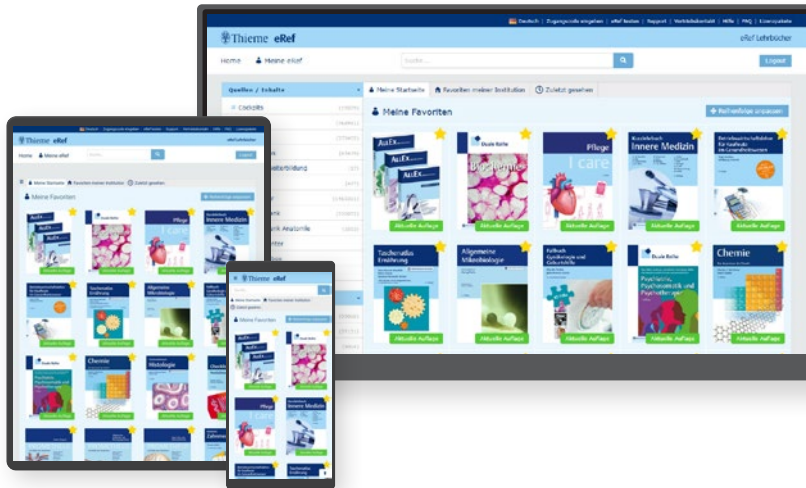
Deutsch | Zugangscode eingeben | eRef testen | Support | Verlagskontakt | Hilfe | FAQ | Lizenzpakete

Thieme eRef

eRef Lehrbücher

Home

Meine eRef

Suche...

Logout

Quellen / Inhalte

Meine Startseite

Favoriten meiner Institution

Zuletzt gesehen

Meine Favoriten

Reihenfolge anpassen

AllEx

AllEx

Biochemie

Pflege

I care

Kurzlehrbuch Innere Medizin

Duale Reihe

Aktuelle Auflage

Aktuelle Auflage

Aktuelle Auflage

Aktuelle Auflage

Aktuelle Auflage

Taschenatlas Ernährung

Allgemeine Mikrobiologie

Fallbuch Gynäkologie und Geburtshilfe

Psychiatrie, Psychosomatik und Psychotherapie

Chemie

Aktuelle Auflage

Aktuelle Auflage

Aktuelle Auflage

Aktuelle Auflage

Aktuelle Auflage

Thieme eRef

Home

Meine eRef

Meine Startseite

Favoriten meiner Institution

Zuletzt gesehen

Meine Favoriten

Pflege

Innere Medizin

Chemie

Histologie

Taschenatlas Ernährung

Allgemeine Mikrobiologie

Psychiatrie, Psychosomatik und Psychotherapie

Aktuelle Auflage

Thieme eRef

Meine Favoriten

Pflege

Innere Medizin

Taschenatlas Ernährung

Aktuelle Auflage